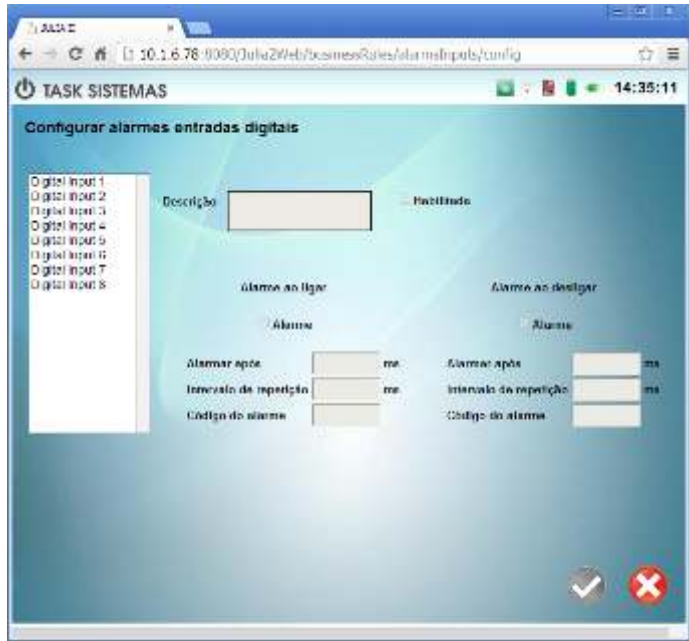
JULIA 2

10.1.6.78:8080/Julia2Web/businessRules/alarmsInputs/config

TASK SISTEMAS

14:35:11

Configurar alarmes entradas digitais

Digital Input 1
Digital Input 2
Digital Input 3
Digital Input 4
Digital Input 5
Digital Input 6
Digital Input 7
Digital Input 8

Descrição

Habilitado

Alarme ao ligar

Alarme

Alarmar após ms

Intervalo de repetição ms

Código do alarme

Alarme ao desligar

Alarme

Alarmar após ms

Intervalo de repetição ms

Código do alarme